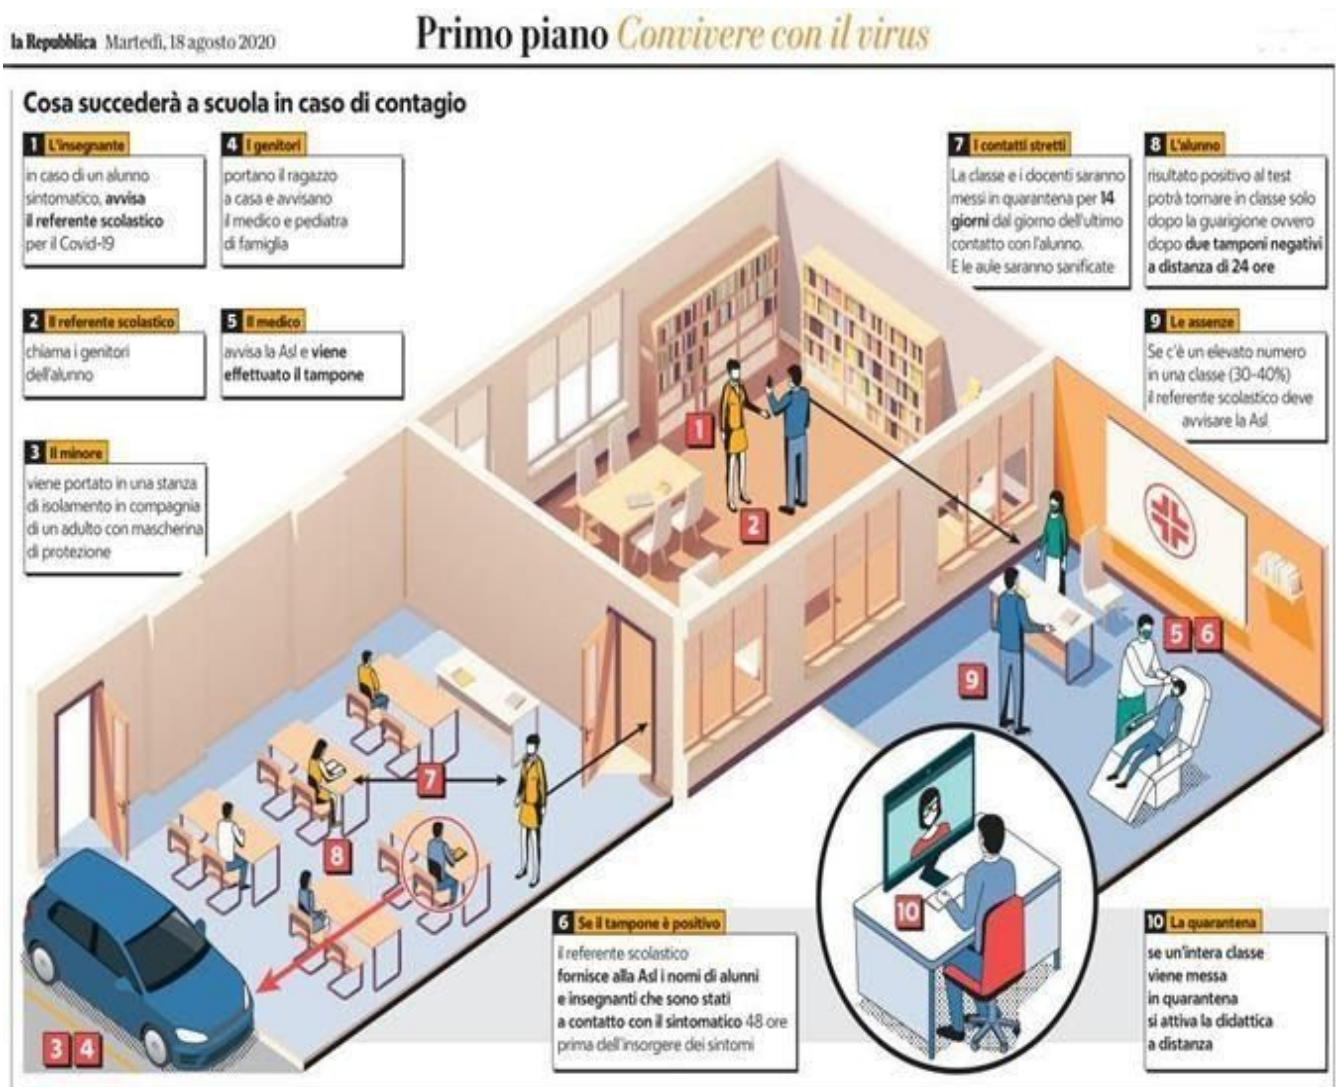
la Repubblica Martedì, 18 agosto 2020

Primo piano Convivere con il virus

Cosa succederà a scuola in caso di contagio

1 L'insegnante
in caso di un alunno sintomatico, avvisa il referente scolastico per il Covid-19

4 I genitori
portano il ragazzo a casa e avvisano il medico e pediatra di famiglia

2 Il referente scolastico
chiama i genitori dell'alunno

5 Il medico
avvisa la Asl e viene effettuato il tampone

3 Il minore
viene portato in una stanza di isolamento in compagnia di un adulto con mascherina di protezione

7 I contatti stretti
La classe e i docenti saranno messi in quarantena per 14 giorni dal giorno dell'ultimo contatto con l'alunno. E le aule saranno sanificate

8 L'alunno
risultato positivo al test potrà tornare in classe solo dopo la guarigione ovvero dopo due tamponi negativi a distanza di 24 ore

9 Le assenze
Se c'è un elevato numero in una classe (30-40%) il referente scolastico deve avvisare la Asl

1
2
5 6
9
7
8
10
3 4

6 Se il tampone è positivo
il referente scolastico fornisce alla Asl i nomi di alunni e insegnanti che sono stati a contatto con il sintomatico 48 ore prima dell'insorgere dei sintomi

10 La quarantena
se un'intera classe viene messa in quarantena si attiva la didattica a distanza